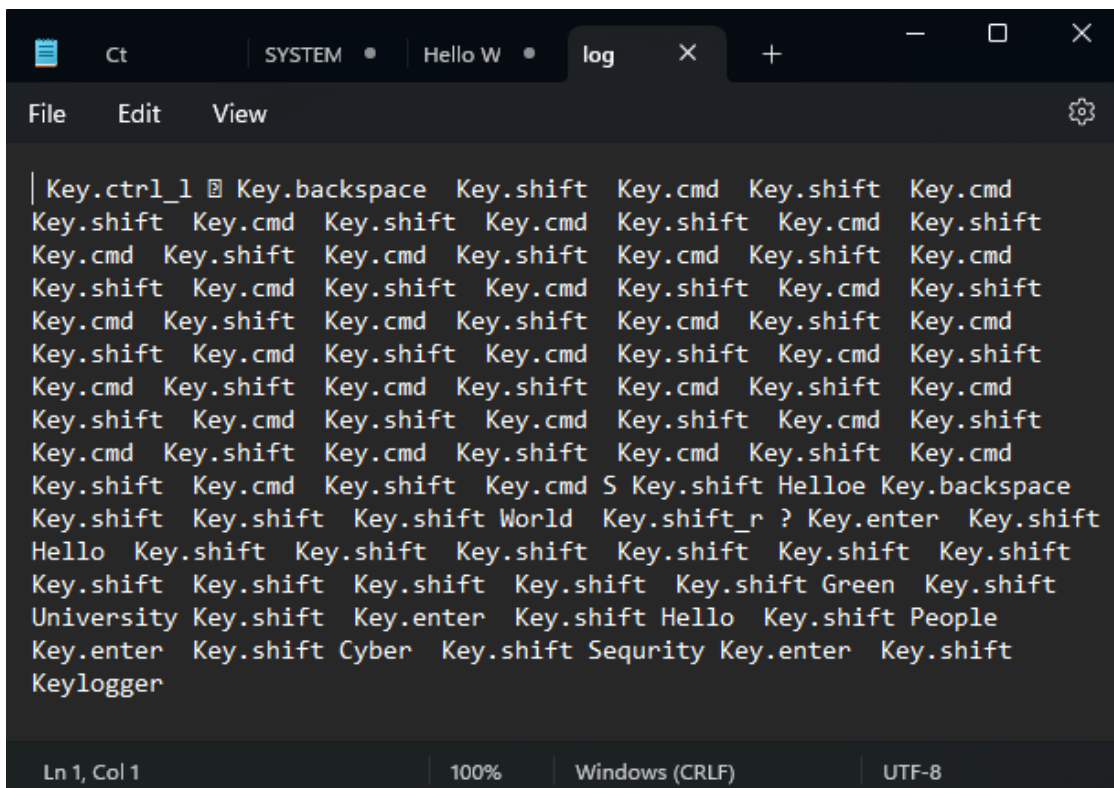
Ct SYSTEM ● Hello W ● log × +

File Edit View

Key.ctrl_l ␦ Key.backspace Key.shift Key.cmd Key.shift Key.cmd Key.shift Key.cmd Key.shift Key.cmd Key.shift Key.cmd Key.shift Key.cmd Key.shift Key.cmd Key.shift Key.cmd Key.shift Key.cmd Key.shift Key.cmd Key.shift Key.cmd Key.shift Key.cmd Key.shift Key.cmd Key.shift Key.cmd Key.shift Key.cmd Key.shift Key.cmd Key.shift Key.cmd Key.shift Key.cmd Key.shift Key.cmd Key.shift Key.cmd Key.shift Key.cmd Key.shift Key.cmd Key.shift Key.cmd Key.shift Key.cmd Key.shift Key.cmd Key.shift Key.cmd Key.shift Key.cmd Key.shift Key.cmd Key.shift Key.cmd Key.shift Key.cmd Key.shift Key.cmd Key.shift Key.cmd Key.shift Key.cmd Key.shift Key.cmd S Key.shift Helloe Key.backspace Key.shift Key.shift Key.shift World Key.shift_r ? Key.enter Key.shift Hello Key.shift Key.shift Key.shift Key.shift Key.shift Key.shift Key.shift Key.shift Key.shift Key.shift Key.shift Green Key.shift University Key.shift Key.enter Key.shift Hello Key.shift People Key.enter Key.shift Cyber Key.shift Sequrity Key.enter Key.shift Keylogger

Ln 1, Col 1 100% Windows (CRLF) UTF-8